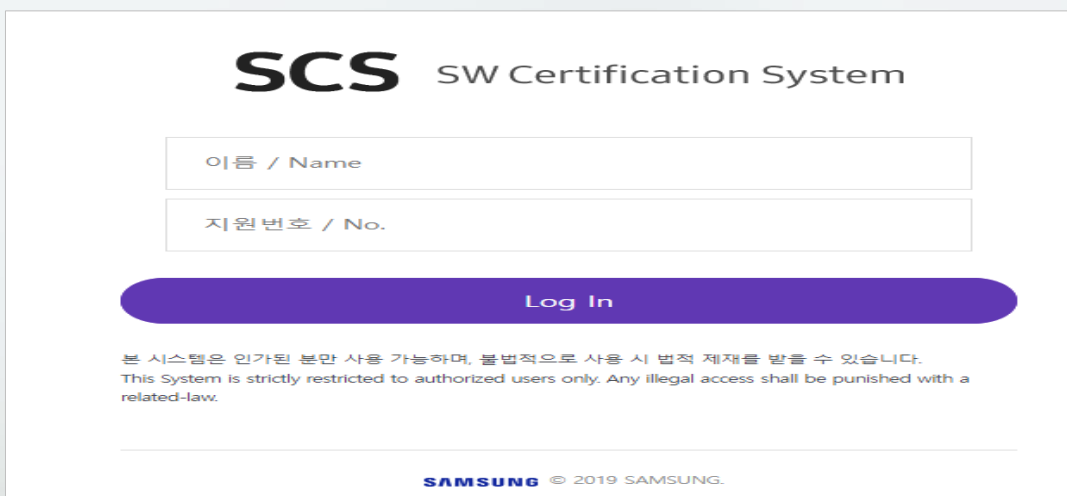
SCS SW Certification System

이름 / Name

지원번호 / No.

Log In

본 시스템은 인가된 분만 사용 가능하며, 불법적으로 사용 시 법적 제재를 받을 수 있습니다.
This System is strictly restricted to authorized users only. Any illegal access shall be punished with a related-law.

SAMSUNG © 2019 SAMSUNG.